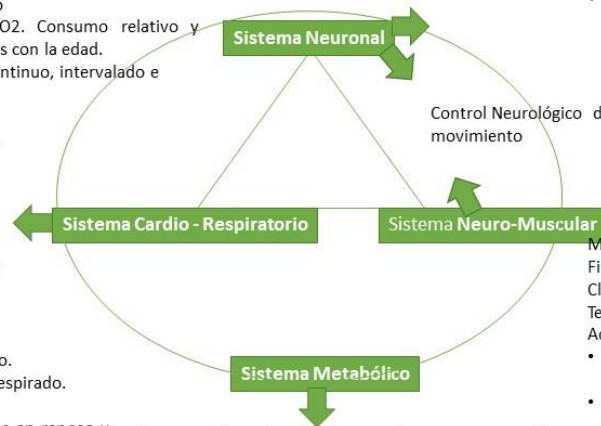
o
O2. Consumo relativo y
s con la edad.
ntinuo, intervalado e

Sistema Neuronal

Control Neurológico d
movimiento

Sistema Cardio - Respiratorio

Sistema Neuro-Muscular

M
Fi
Cl
Te
Ac
•
•

o.
espirado.

Sistema Metabólico